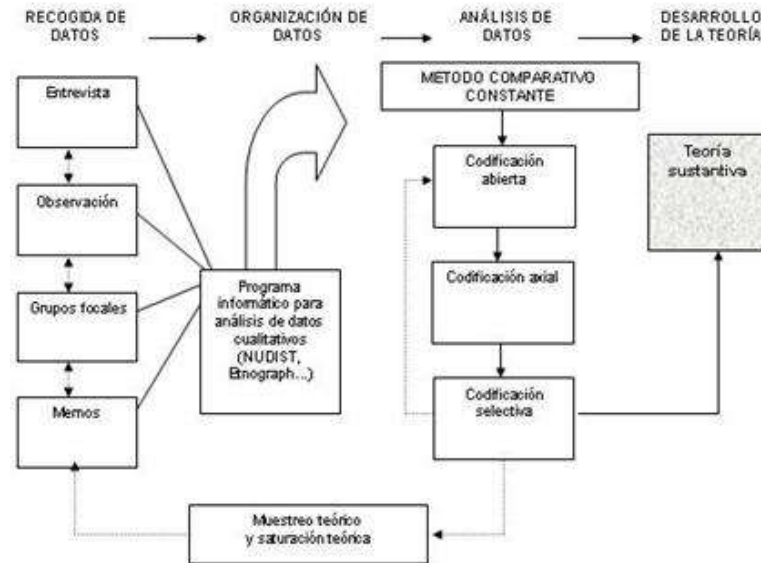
RECOGIDA DE DATOS

ORGANIZACIÓN DE DATOS

ANÁLISIS DE DATOS

DESARROLLO DE LA TEORÍA

Entrevista

Observación

Grupos focales

Memos

Programa informático para análisis de datos cualitativos (NUDIST, Etnograph...)

METODO COMPARATIVO CONSTANTE

Codificación abierta

Codificación axial

Codificación selectiva

Teoría sustantiva

Muestreo teórico y saturación teórica